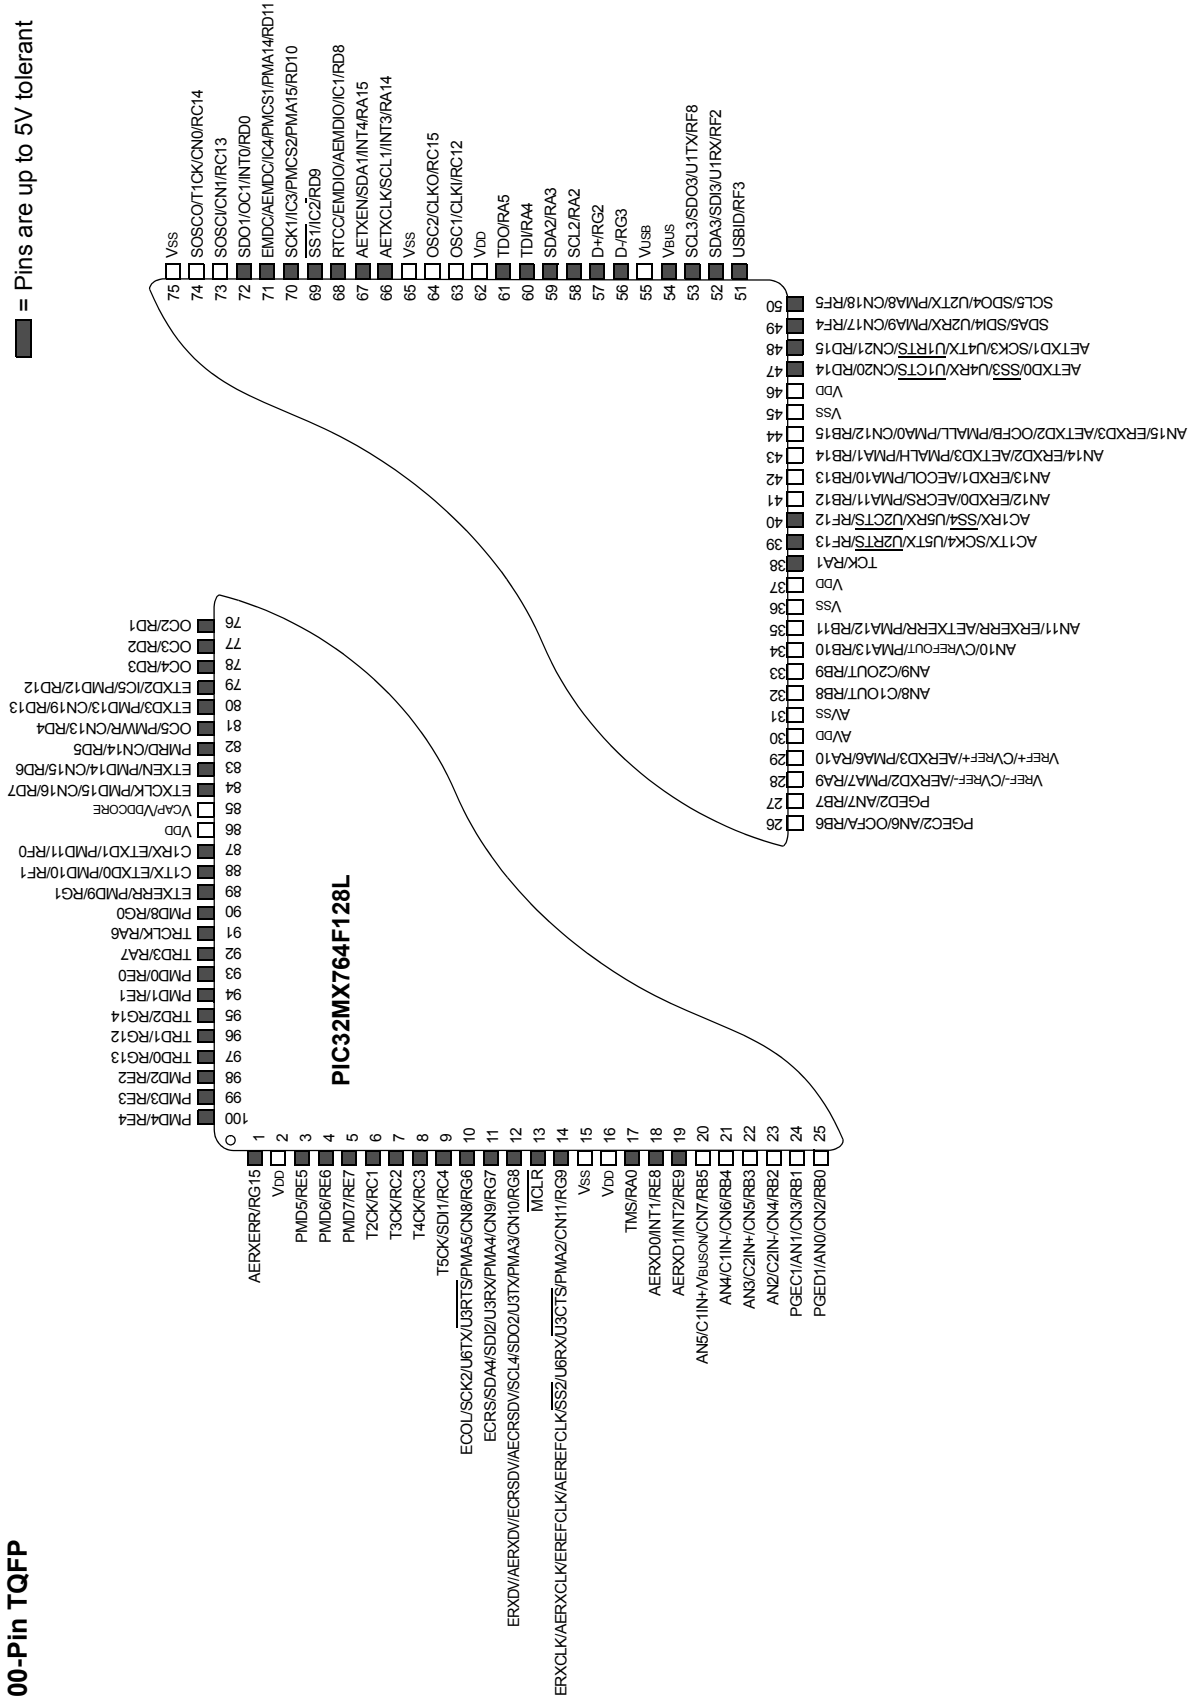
00-Pin TQFP

= Pins are up to 5V tolerant

PIC32MX764F128L

1 AERXERR/RG15
2 VDD
3 PMD5/RE5
4 PMD6/RE6
5 PMD7/RE7
6 T2CK/RC1
7 T3CK/RC2
8 T4CK/RC3
9 T5CK/SDI1/RC4
10 ECOL/SCK2/U6TX/$\overline{U3RTS}$/PMA5/CN8/RG6
11 ECRS/SDA4/SDI2/U3RX/PMA4/CN9/RG7
12 ERXDV/AERXDV/ECRSDV/AECRSDV/SCL4/SDO2/U3TX/PMA3/CN10/RG8
13 $\overline{MCLR}$
14 ERXCLK/AERXCLK/EREFCLK/AEREFCLK/$\overline{SS2}$/U6RX/$\overline{U3CTS}$/PMA2/CN11/RG9
15 VSS
16 VDD
17 TMS/RA0
18 AERXD0/INT1/RE8
19 AERXD1/INT2/RE9
20 AN5/C1IN+/VBUSON/CN7/RB5
21 AN4/C1IN-/CN6/RB4
22 AN3/C2IN+/CN5/RB3
23 AN2/C2IN-/CN4/RB2
24 PGEC1/AN1/CN3/RB1
25 PGED1/AN0/CN2/RB0

26 PGEC2/AN6/OCFA/RB6
27 PGED2/AN7/RB7
28 VREF-/CVREF-/AERXD2/PMA7/RA9
29 VREF+/CVREF+/AERXD3/PMA6/RA10
30 AVDD
31 AVSS
32 AN8/C1OUT/RB8
33 AN9/C2OUT/RB9
34 AN10/CVREFOUT/PMA13/RB10
35 AN11/ERXERR/AETXERR/PMA12/RB11
36 VSS
37 VDD
38 TCK/RA1
39 AC1TX/SCK4/U5TX/$\overline{U2RTS}$/RF13
40 AC1RX/$\overline{SS4}$/U5RX/$\overline{U2CTS}$/RF12
41 AN12/ERXD0/AECRS/PMA11/RB12
42 AN13/ERXD1/AECOL/PMA10/RB13
43 AN14/ERXD2/AETXD3/PMALH/PMA1/RB14
44 AN15/ERXD3/AETXD2/OCFB/PMALL/PMA0/CN12/RB15
45 VSS
46 VDD
47 AETXD0/$\overline{SS3}$/U4RX/$\overline{U1CTS}$/CN20/RD14
48 AETXD1/SCK3/U4TX/$\overline{U1RTS}$/CN21/RD15
49 SDA5/SDI4/U2RX/PMA9/CN17/RF4
50 SCL5/SDO4/U2TX/PMA8/CN18/RF5

51 USBID/RF3
52 SDA3/SDI3/U1RX/RF2
53 SCL3/SDO3/U1TX/RF8
54 VBUS
55 VUSB
56 D-/RG3
57 D+/RG2
58 SCL2/RA2
59 SDA2/RA3
60 TDI/RA4
61 TDO/RA5
62 VDD
63 OSC1/CLKI/RC12
64 OSC2/CLKO/RC15
65 VSS
66 AETXCLK/SCL1/INT3/RA14
67 AETXEN/SDA1/INT4/RA15
68 RTCC/EMDIO/AEMDIO/IC1/RD8
69 $\overline{SS1}$/IC2/RD9
70 SCK1/IC3/PMCS2/PMA15/RD10
71 EMDC/AEMDC/IC4/PMCS1/PMA14/RD11
72 SDO1/OC1/INT0/RD0
73 SOSCI/CN1/RC13
74 SOSCO/T1CK/CN0/RC14
75 VSS

76 OC2/RD1
77 OC3/RD2
78 OC4/RD3
79 ETXD2/IC5/PMD12/RD12
80 ETXD3/PMD13/CN19/RD13
81 OC5/PMWR/CN13/RD4
82 PMRD/CN14/RD5
83 ETXEN/PMD14/CN15/RD6
84 ETXCLK/PMD15/CN16/RD7
85 VCAP/VDDCORE
86 VDD
87 C1RX/ETXD1/PMD11/RF0
88 C1TX/ETXD0/PMD10/RF1
89 ETXERR/PMD9/RG1
90 PMD8/RG0
91 TRCLK/RA6
92 TRD3/RA7
93 PMD0/RE0
94 PMD1/RE1
95 TRD2/RG14
96 TRD1/RG12
97 TRD0/RG13
98 PMD2/RE2
99 PMD3/RE3
100 PMD4/RE4